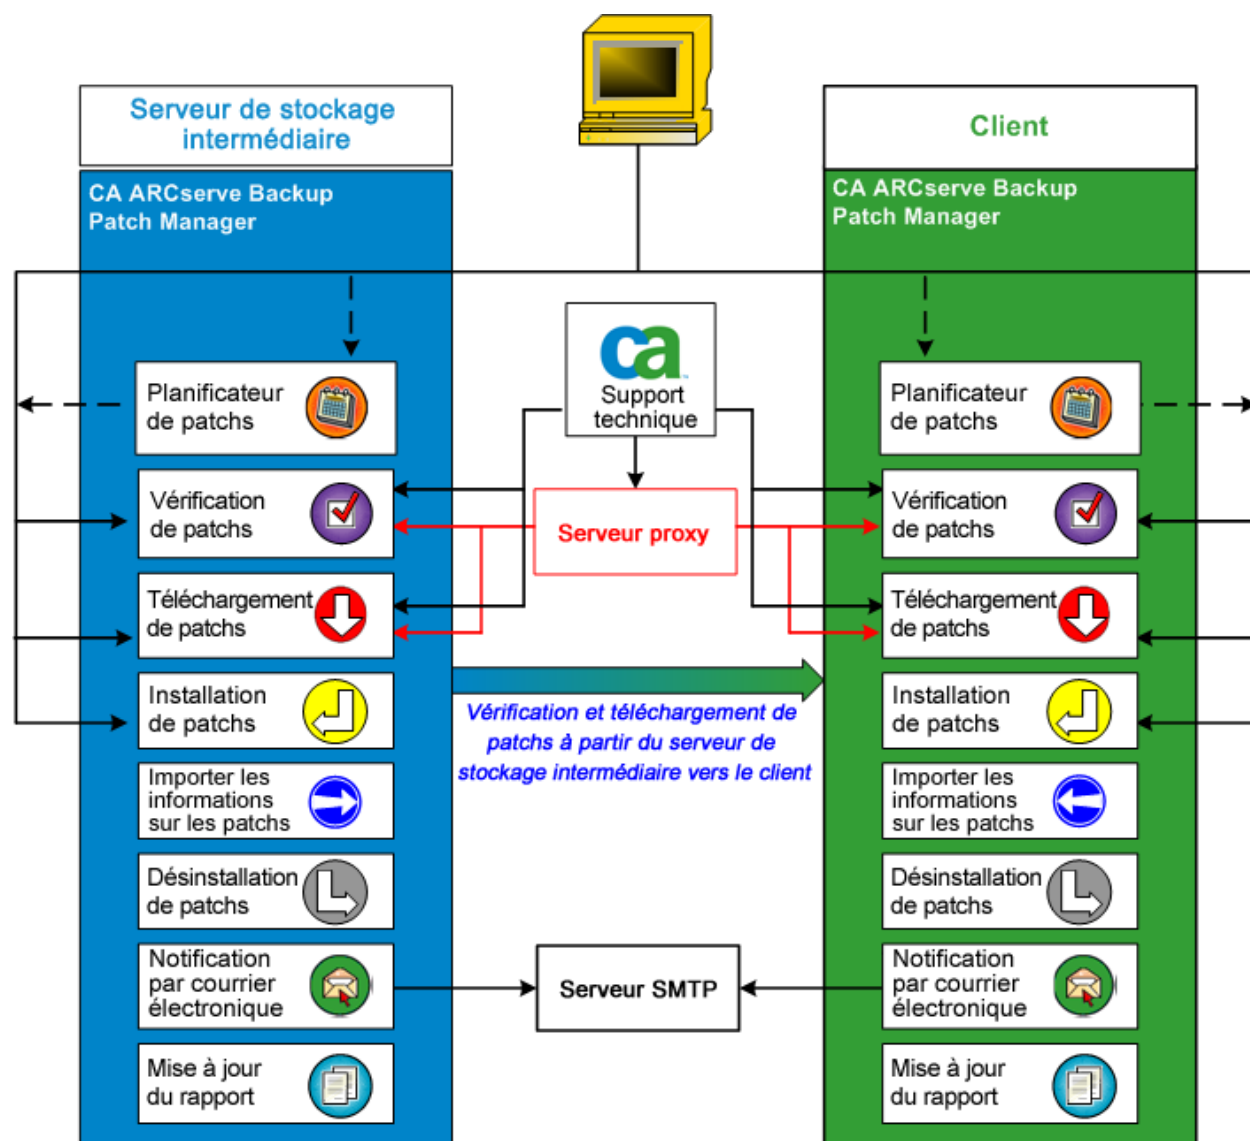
Serveur de stockage intermédiaire

CA ARCserve Backup Patch Manager

Planificateur de patchs

Vérification de patchs

Téléchargement de patchs

Installation de patchs

Importer les informations sur les patchs

Désinstallation de patchs

Notification par courrier électronique

Mise à jour du rapport

ca

Support technique

Serveur proxy

Vérification et téléchargement de patchs à partir du serveur de stockage intermédiaire vers le client

Serveur SMTP

Client

CA ARCserve Backup Patch Manager

Planificateur de patchs

Vérification de patchs

Téléchargement de patchs

Installation de patchs

Importer les informations sur les patchs

Désinstallation de patchs

Notification par courrier électronique

Mise à jour du rapport